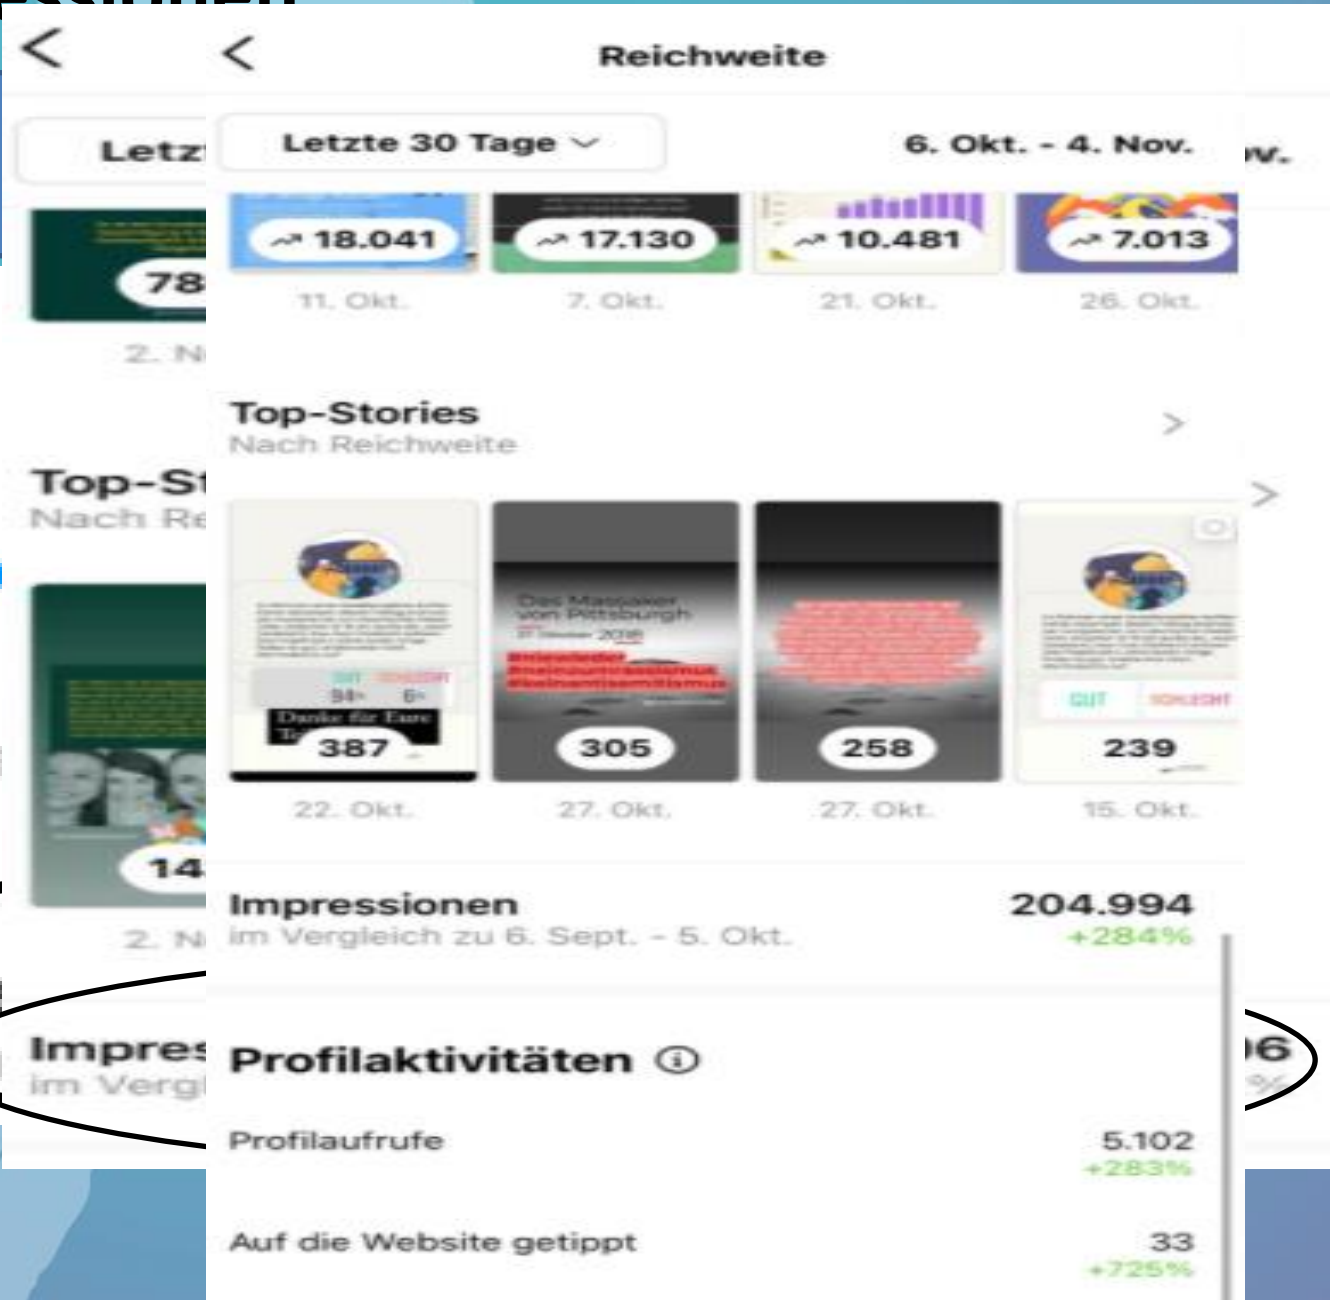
Reichweite

Letzte 30 Tage

6. Okt. - 4. Nov.

18.041
11. Okt.

17.130
7. Okt.

10.481
21. Okt.

7.013
26. Okt.

Top-Stories
Nach Reichweite

Danke für Eure
387
22. Okt.

Das Massaker von Pittsburgh
305
27. Okt.

258
27. Okt.

GUT SCHLECHT
239
15. Okt.

Impressionen
im Vergleich zu 6. Sept. - 5. Okt.
204.994
+284%

Profilaktivitäten

Profilaufrufe
5.102
+283%

Auf die Website getippt
33
+725%

Letz
78
2. N
Top-St
Nach Re
14
2. N
Impres
im Vergl
ov.
6